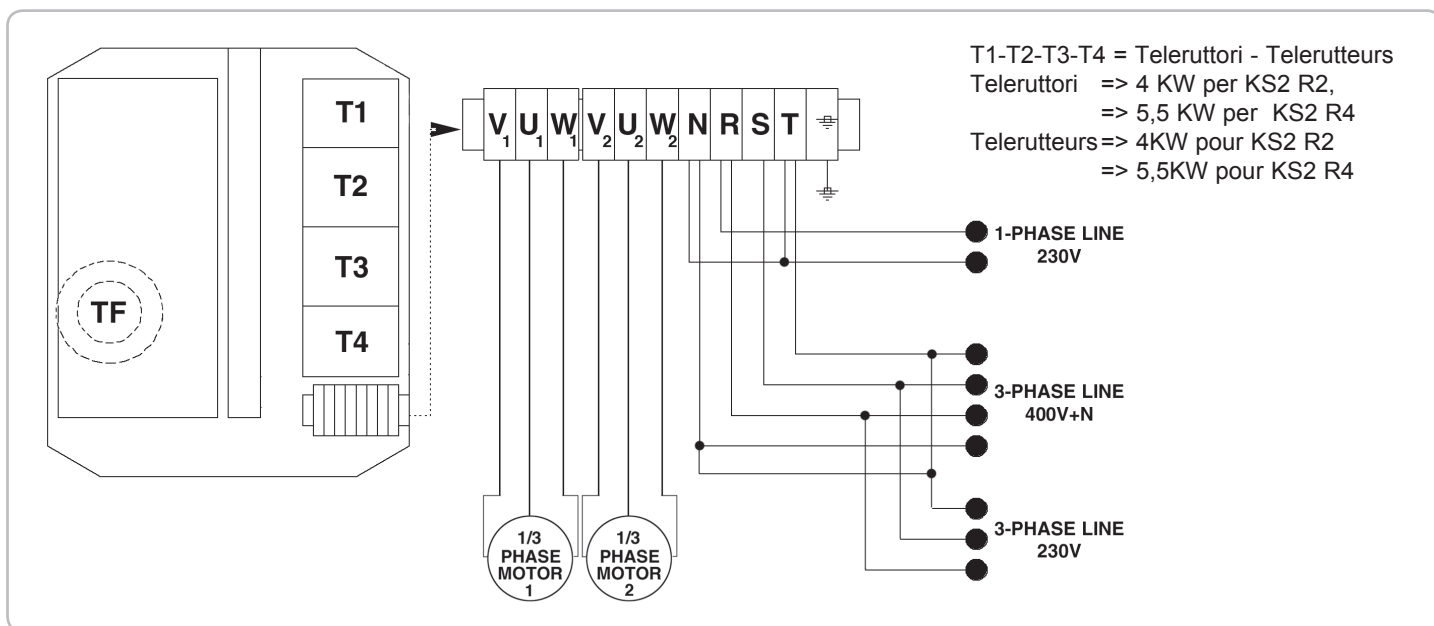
T1-T2-T3-T4 = Teleruttori - Telerutteurs
Teleruttori => 4 KW per KS2 R2,
=> 5,5 KW per KS2 R4
Telerutteurs => 4KW pour KS2 R2
=> 5,5KW pour KS2 R4

T1
T2
T3
T4
TF

$V_1$ $U_1$ $W_1$ $V_2$ $U_2$ $W_2$ N R S T

1-PHASE LINE
230V

3-PHASE LINE
400V+N

3-PHASE LINE
230V

1/3
PHASE
MOTOR
1

1/3
PHASE
MOTOR
2